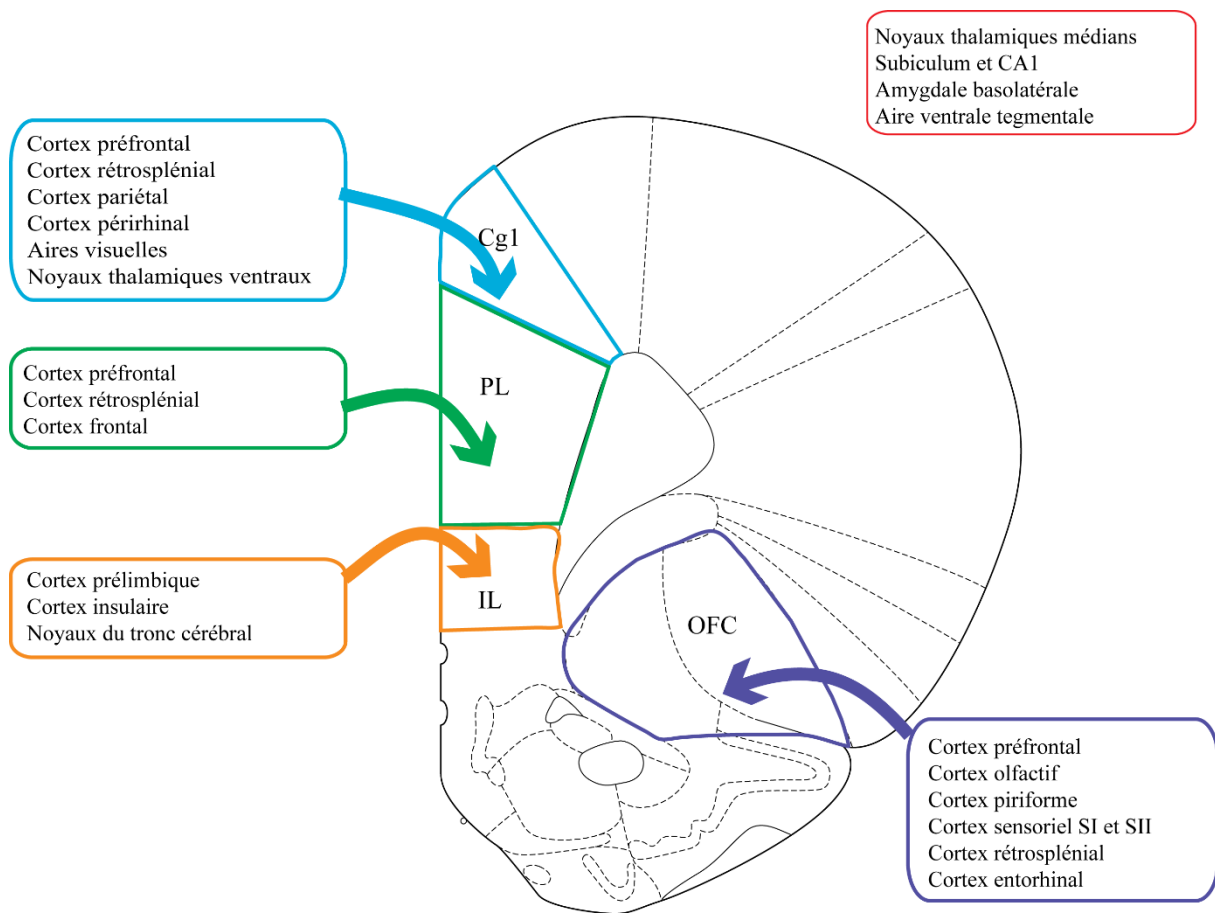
Noyaux thalamiques médians
Subiculum et CA1
Amygdale basolatérale
Aire ventrale tegmentale

Cortex préfrontal
Cortex rétrosplénial
Cortex pariétal
Cortex périrhinal
Aires visuelles
Noyaux thalamiques ventraux

Cg1

Cortex préfrontal
Cortex rétrosplénial
Cortex frontal

PL

Cortex prélimbique
Cortex insulaire
Noyaux du tronc cérébral

IL

OFC

Cortex préfrontal
Cortex olfactif
Cortex piriforme
Cortex sensoriel SI et SII
Cortex rétrosplénial
Cortex entorhinal